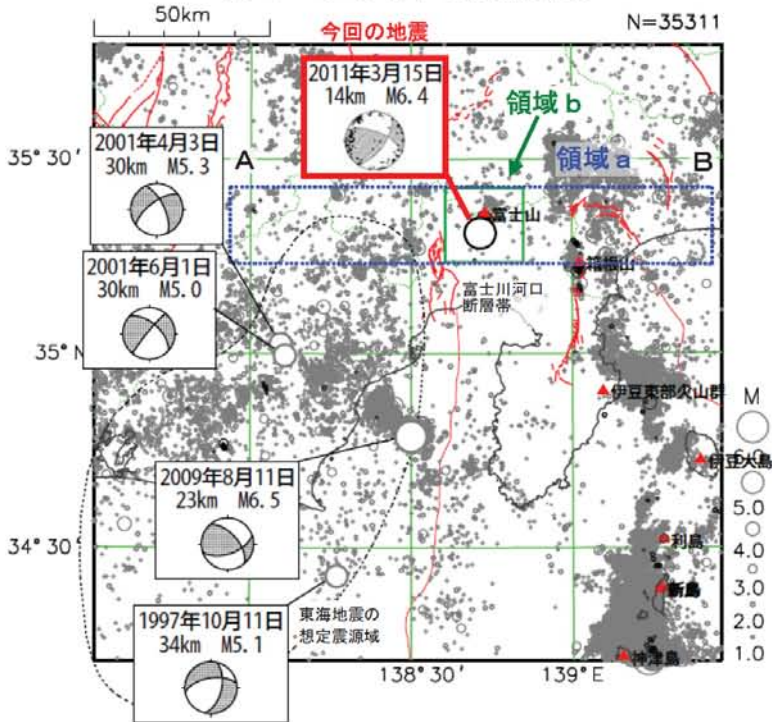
50km

N=35311

今回の地震

2011年3月15日
14km M6.4

領域 b

領域 a

35° 30′

A

B

2001年4月3日
30km M5.3

富士山

箱根山

2001年6月1日
30km M5.0

富士川河口
断層帯

35° N

伊豆東部火山群

M

伊豆大島

2009年8月11日
23km M6.5

5.0

34° 30′

4.0

利島

3.0

新島

1997年10月11日
34km M5.1

東海地震の
想定震源域

2.0

1.0

神津島

138° 30′

139° E